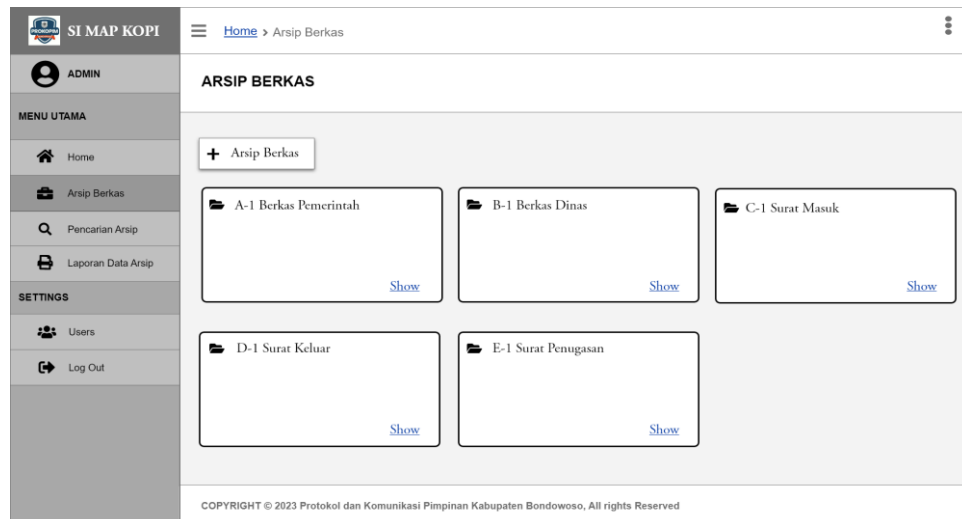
SI MAP KOPI

ADMIN

MENU UTAMA

Home

Arsip Berkas

Pencarian Arsip

Laporan Data Arsip

SETTINGS

Users

Log Out

Home > Arsip Berkas

ARSIP BERKAS

+ Arsip Berkas

A-1 Berkas Pemerintah

Show

B-1 Berkas Dinas

Show

C-1 Surat Masuk

Show

D-1 Surat Keluar

Show

E-1 Surat Penugasan

Show

COPYRIGHT © 2023 Protokol dan Komunikasi Pimpinan Kabupaten Bondowoso, All rights Reserved